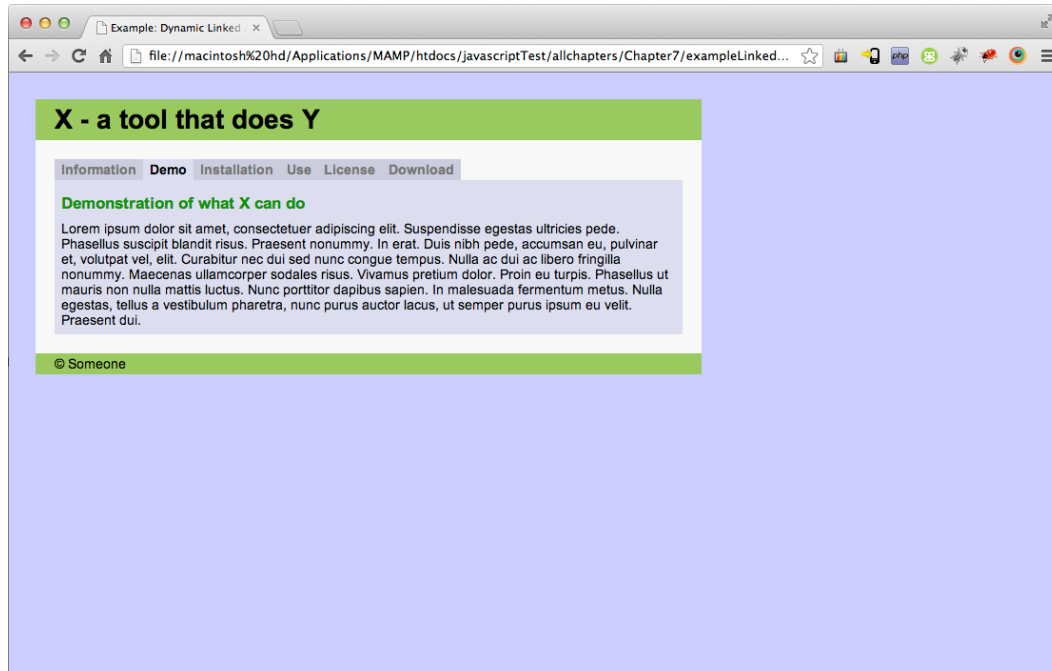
Example: Dynamic Linked

file://macintosh%20hd/Applications/MAMP/htdocs/javascriptTest/allchapters/Chapter7/exampleLinked...

php

X - a tool that does Y

Information Demo Installation Use License Download

Demonstration of what X can do

Lorem ipsum dolor sit amet, consectetuer adipiscing elit. Suspendisse egestas ultricies pede. Phasellus suscipit blandit risus. Praesent nonummy. In erat. Duis nibh pede, accumsan eu, pulvinar et, volutpat vel, elit. Curabitur nec dui sed nunc congue tempus. Nulla ac dui ac libero fringilla nonummy. Maecenas ullamcorper sodales risus. Vivamus pretium dolor. Proin eu turpis. Phasellus ut mauris non nulla mattis luctus. Nunc porttitor dapibus sapien. In malesuada fermentum metus. Nulla egestas, tellus a vestibulum pharetra, nunc purus auctor lacus, ut semper purus ipsum eu velit. Praesent dui.

© Someone